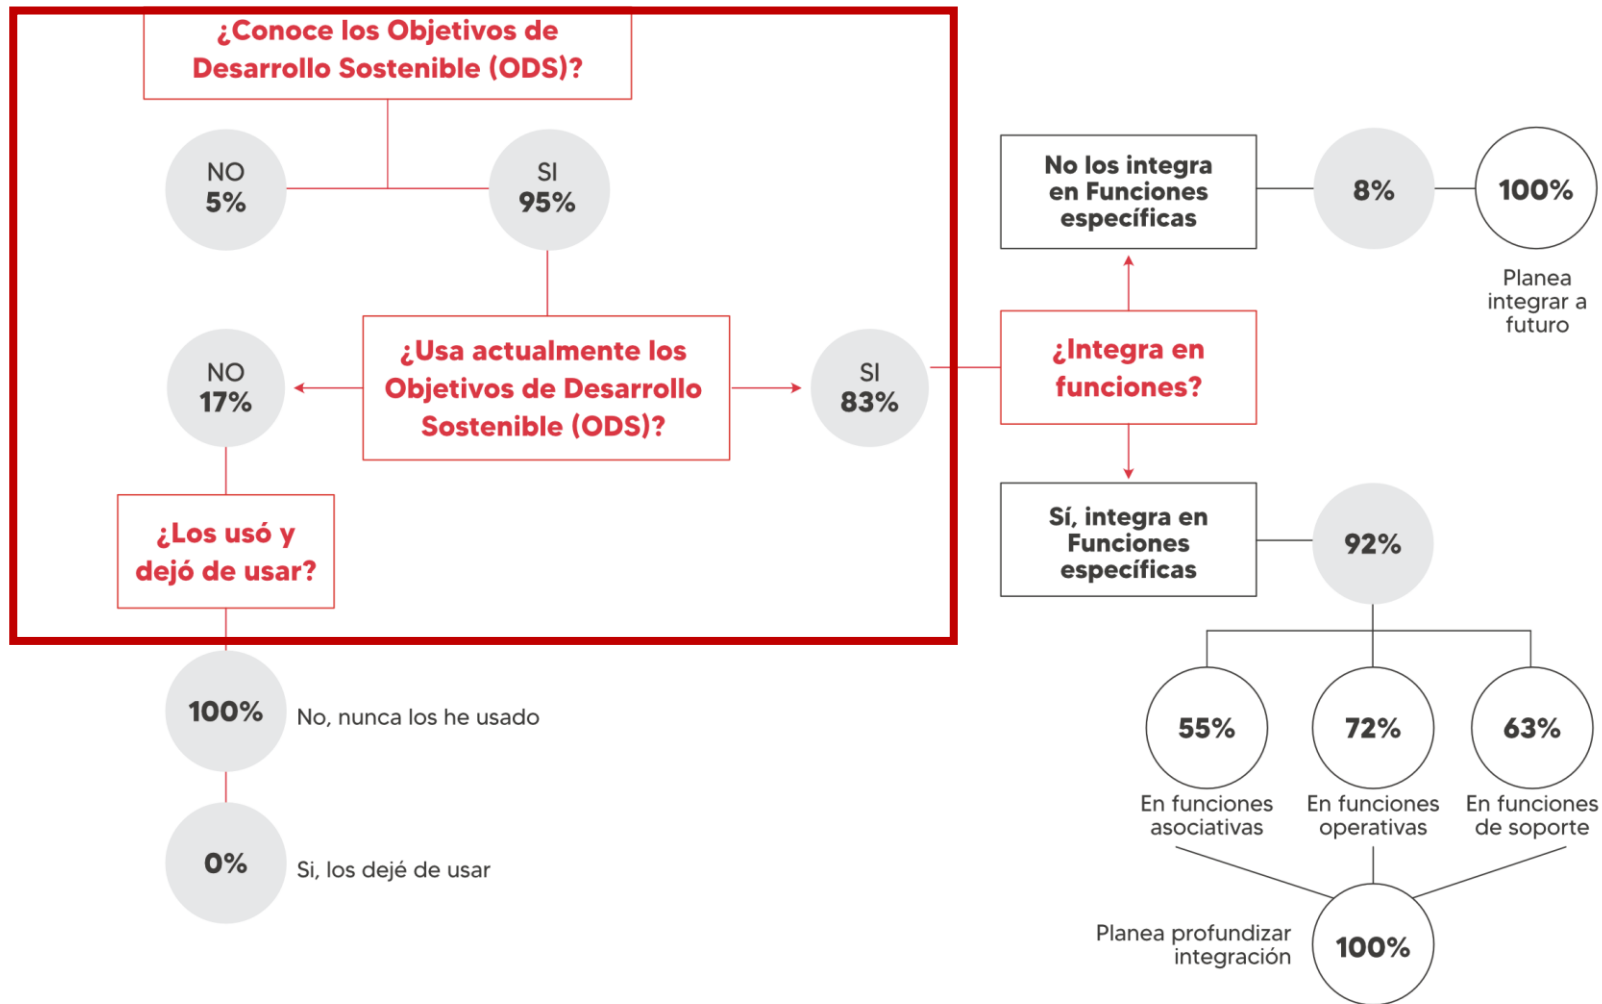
¿Conoce los Objetivos de Desarrollo Sostenible (ODS)?

NO
5%

SI
95%

¿Usa actualmente los Objetivos de Desarrollo Sostenible (ODS)?

NO
17%

SI
83%

¿Los usó y dejó de usar?

100%
No, nunca los he usado

0%
Si, los dejé de usar

No los integra en Funciones específicas

8%

100%

Planea integrar a futuro

¿Integra en funciones?

Sí, integra en Funciones específicas

92%

55%
En funciones asociativas

72%
En funciones operativas

63%
En funciones de soporte

Planea profundizar integración

100%